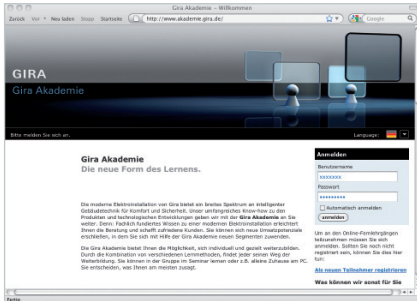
Gira Akademie – Willkommen

Zurück Vor Neu laden Stopp Startseite http://www.akademie.gira.de/ Google

GIRA
Gira Akademie

Bitte melden Sie sich an. Language:

Gira Akademie
Die neue Form des Lernens.

Die moderne Elektroinstallation von Gira bietet ein breites Spektrum an intelligenter Gebäudetechnik für Komfort und Sicherheit. Unser umfangreiches Know-how zu den Produkten und technologischen Entwicklungen geben wir mit der Gira Akademie an Sie weiter. Denn: Fachlich fundiertes Wissen zu einer modernen Elektroinstallation erleichtert Ihnen die Beratung und schafft zufriedene Kunden. Sie können sich neue Umsatzpotenziale erschließen, in dem Sie sich mit Hilfe der Gira Akademie neuen Segmenten zuwenden.

Die Gira Akademie bietet Ihnen die Möglichkeit, sich individuell und gezielt weiterzubilden. Durch die Kombination von verschiedenen Lernmethoden, findet jeder seinen Weg der Weiterbildung. Sie können in der Gruppe im Seminar lernen oder z.B. alleine Zuhause am PC. Sie entscheiden, was Ihnen am meisten zusagt.

Anmelden
Benutzername
xxxxxxx
Passwort
••••••••
Automatisch anmelden
anmelden

Um an den Online-Fernlehrgängen teilzunehmen müssen Sie sich anmelden. Sollten Sie noch nicht registriert sein, können Sie dies hier tun:

Als neuer Teilnehmer registrieren

Was können wir sonst für Sie

Fertig